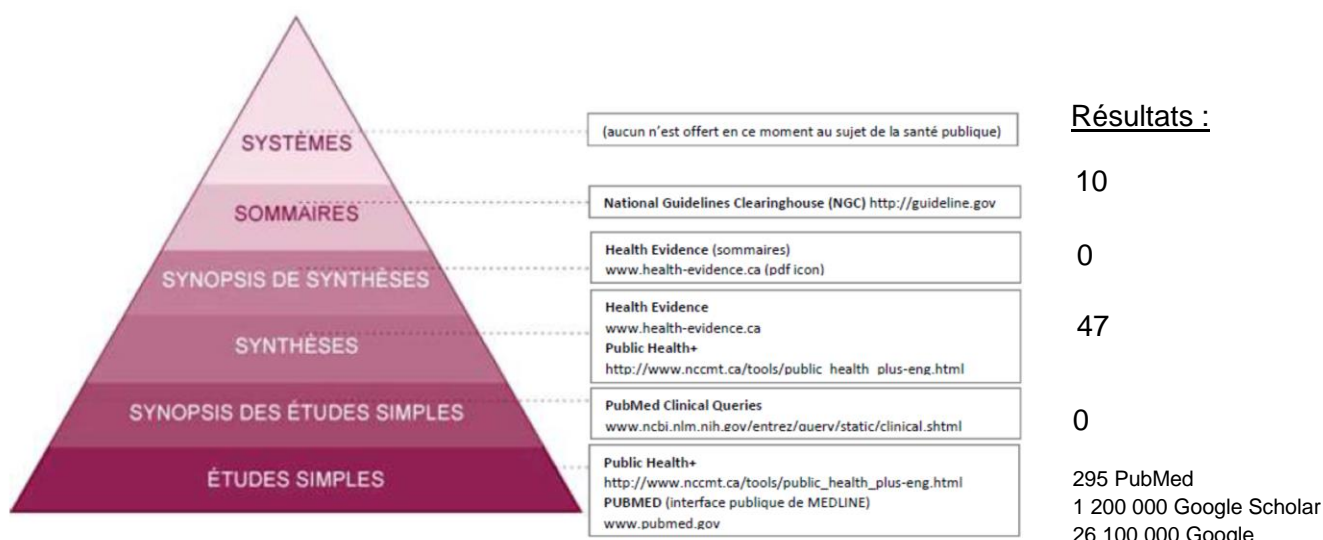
SYSTÈMES

SOMMAIRES

SYNOPSIS DE SYNTHÈSES

SYNTHÈSES

SYNOPSIS DES ÉTUDES SIMPLES

ÉTUDES SIMPLES

(aucun n'est offert en ce moment au sujet de la santé publique)

National Guidelines Clearinghouse (NGC) http://guideline.gov

Health Evidence (sommaires)
www.health-evidence.ca (pdf icon)

Health Evidence
www.health-evidence.ca
Public Health+
http://www.nccmt.ca/tools/public_health_plus-eng.html

PubMed Clinical Queries
www.ncbi.nlm.nih.gov/entrez/query/static/clinical.shtml

Public Health+
http://www.nccmt.ca/tools/public_health_plus-eng.html
PUBMED (interface publique de MEDLINE)
www.pubmed.gov

Résultats :

10

0

47

0

295 PubMed
1 200 000 Google Scholar
26 100 000 Google